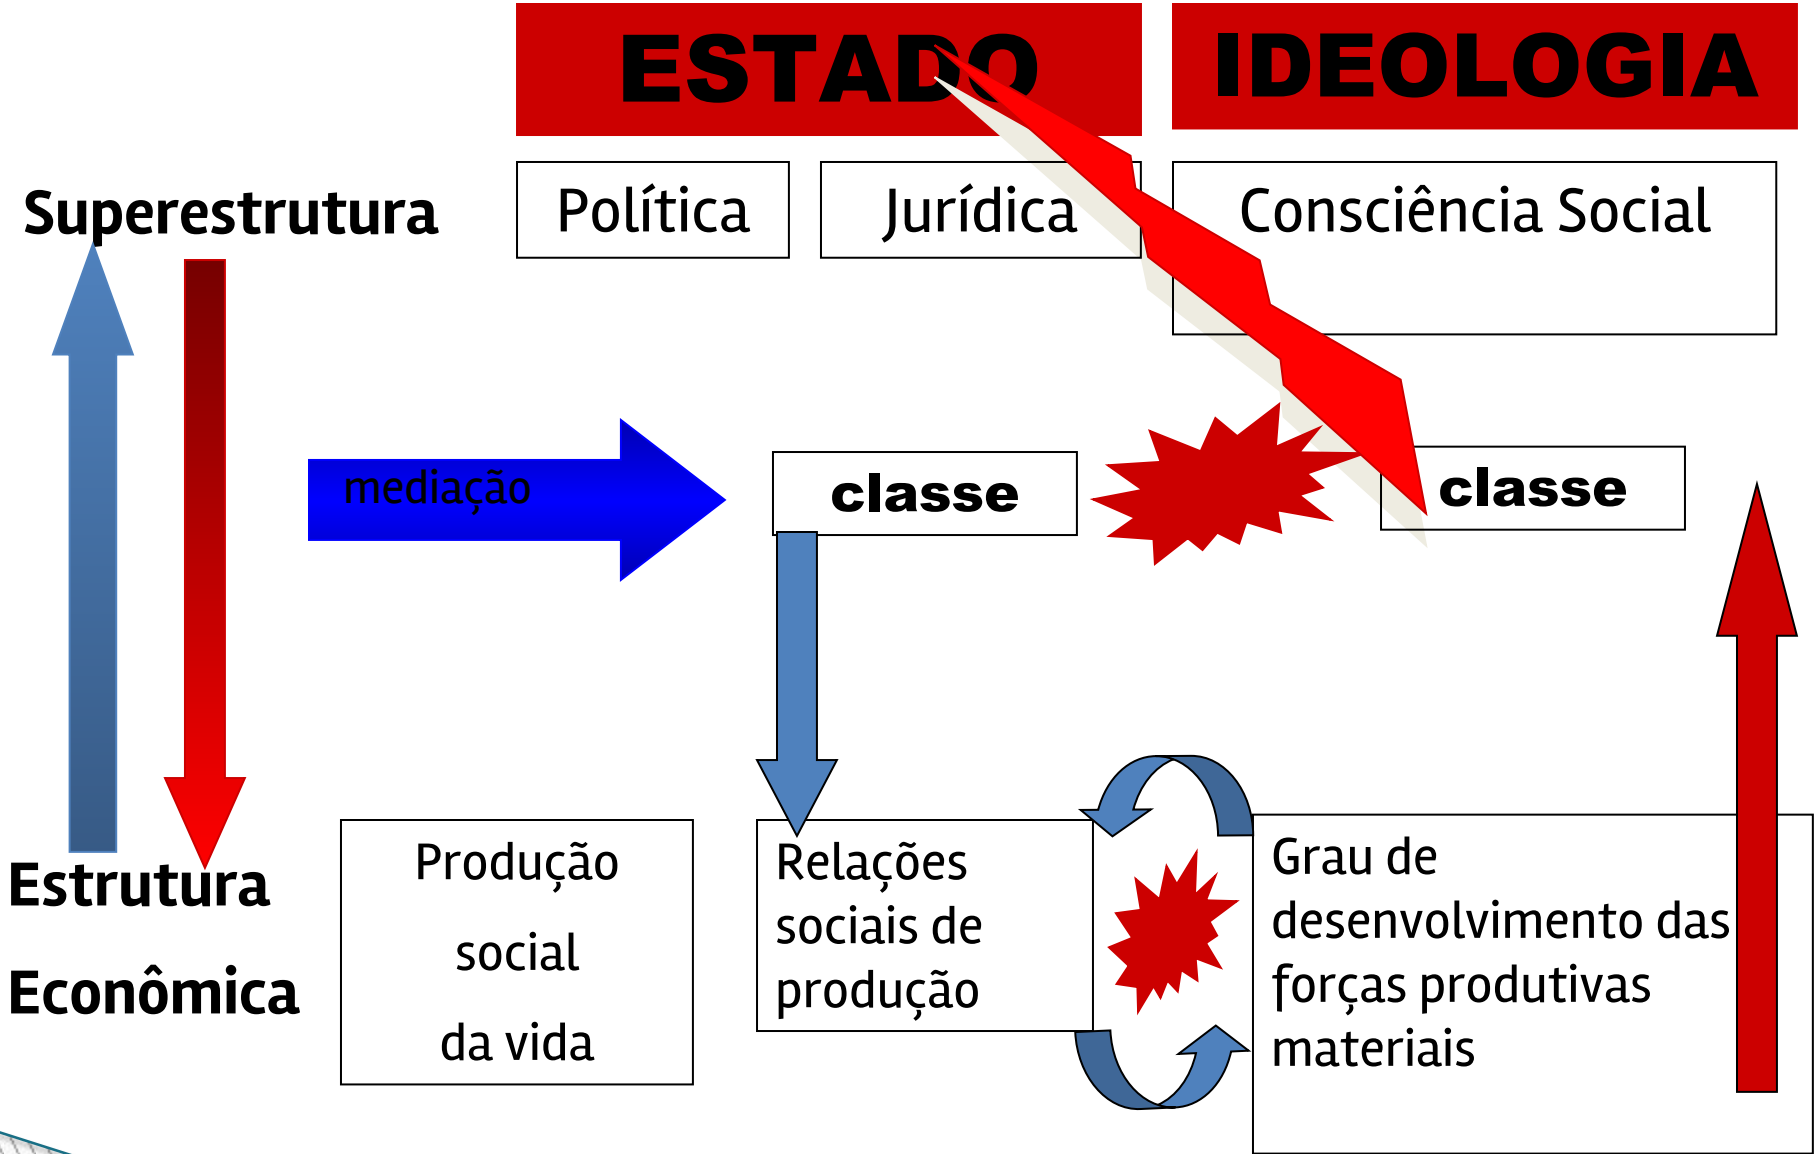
ESTADO

IDEOLOGIA

Superestrutura

Política

Jurídica

Consciência Social

mediação

classe

classe

Estrutura

Econômica

Produção social da vida

Relações sociais de produção

Grau de desenvolvimento das forças produtivas materiais